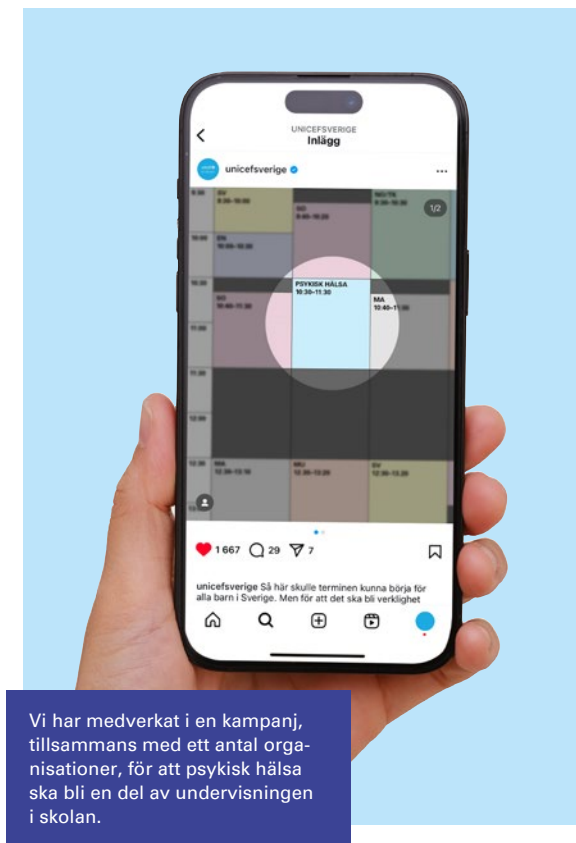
UNICEFSVERIGE
Inlägg

unicefsverige

SV
8:30–10:00

SO
8:30–10:20

NO/TK
8:30–10:30

1/2

EN
10:00–10:30

PSYKISK HÄLSA
10:30–11:30

SO
10:40–11:30

MA
10:40–11:30

MA
12:30–13:10

MU
12:30–13:20

SV
12:30–13:20

1 667 29 7

unicefsverige Så här skulle terminen kunna börja för alla barn i Sverige. Men för att det ska bli verklighet

Vi har medverkat i en kampanj, tillsammans med ett antal organisationer, för att psykisk hälsa ska bli en del av undervisningen i skolan.